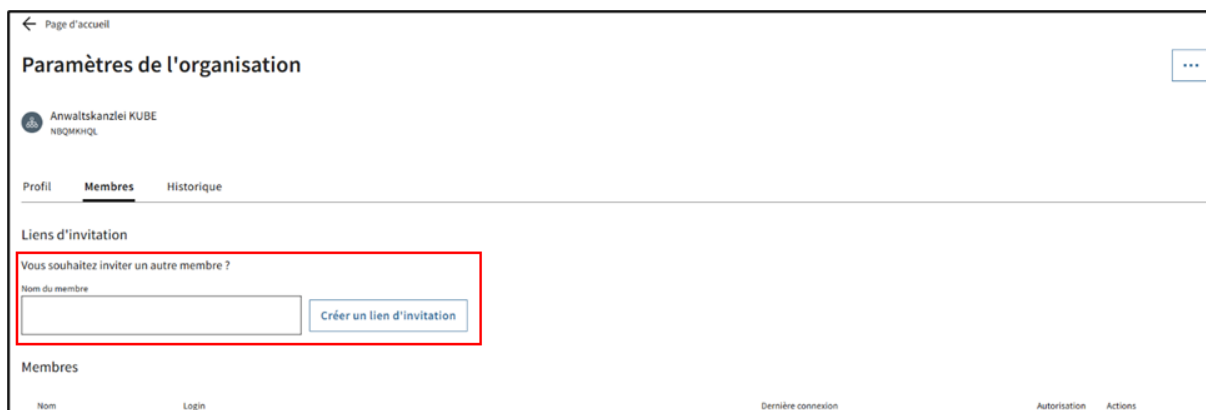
← Page d'accueil

Paramètres de l'organisation

...

Anwaltskanzlei KUBE
NBQMKHQL

Profil Membres Historique

Liens d'invitation

Vous souhaitez inviter un autre membre ?

Nom du membre

Créer un lien d'invitation

Membres

| Nom | Login | Dernière connexion | Autorisation | Actions |
|---|---|---|---|---|